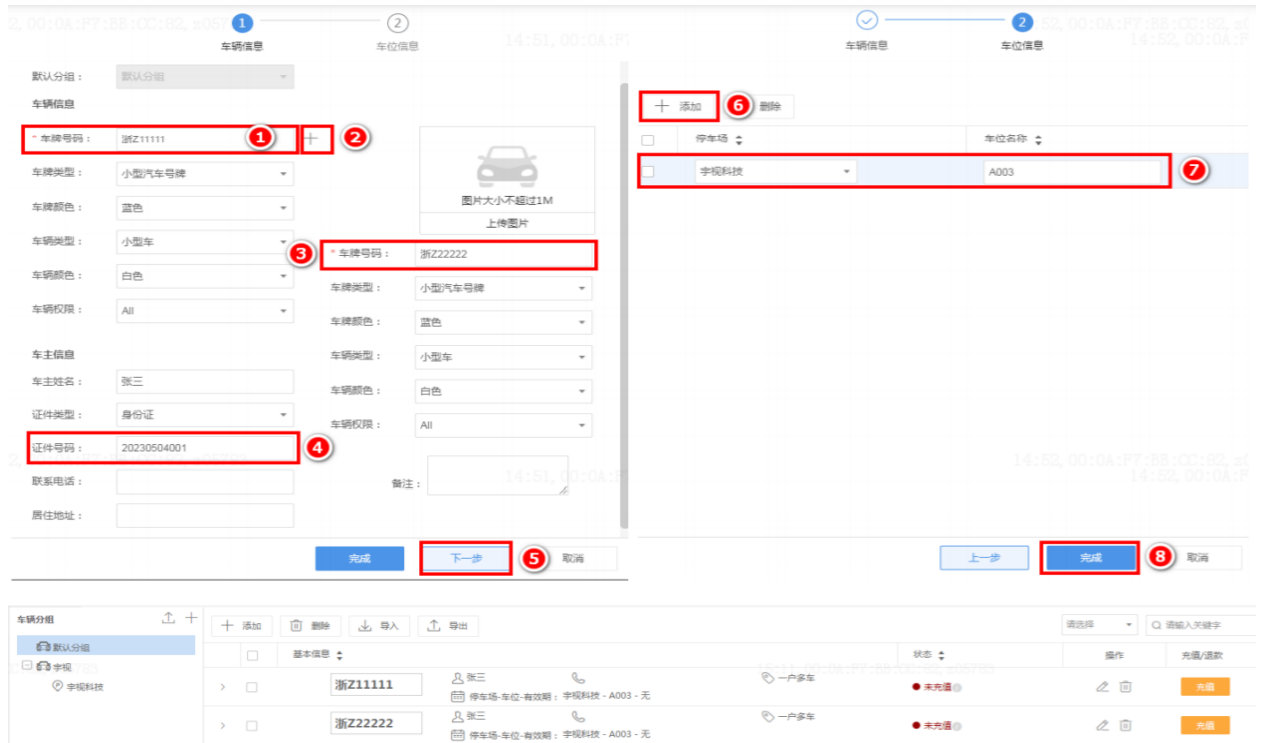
1 车辆信息 2 车位信息

默认分组： 默认分组

车辆信息

* 车牌号码： 浙Z11111 1 + 2

车牌类型： 小型汽车号牌

车牌颜色： 蓝色

车辆类型： 小型车

车辆颜色： 白色

车辆权限： All

图片大小不超过1M
上传图片

3 * 车牌号码： 浙Z22222

车牌类型： 小型汽车号牌

车牌颜色： 蓝色

车辆类型： 小型车

车辆颜色： 白色

车辆权限： All

车主信息

车主姓名： 张三

证件类型： 身份证

证件号码： 20230504001 4

联系电话：

居住地址：

备注：

完成 下一步 5 取消

车辆信息 2 车位信息

+ 添加 6 删除

| | 停车场 | 车位名称 |
|---|---|---|
| | 宇视科技 | A003 |

7

上一步 完成 8 取消

车辆分组
默认分组
宇视
宇视科技

+ 添加 删除 导入 导出 请选择 请输入关键字

| | | 基本信息 | | | 状态 | 操作 | 充值/退款 |
|---|---|---|---|---|---|---|---|
| > | | 浙Z11111 | 张三 停车场-车位-有效期：宇视科技 - A003 - 无 | 一户多车 | 未充值 | | 充值 |
| > | | 浙Z22222 | 张三 停车场-车位-有效期：宇视科技 - A003 - 无 | 一户多车 | 未充值 | | 充值 |